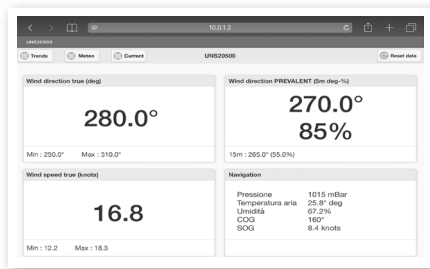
10.0.1.2

UNS20500

Trends Meteo Current UNS20500 Reset data

Wind direction true (deg)

280.0°

Min : 250.0° Max : 310.0°

Wind direction PREVALENT (5m deg-%)

270.0°

85%

15m : 265.0° (55.0%)

Wind speed true (knots)

16.8

Min : 12.2 Max : 18.3

Navigation

| | |
|---|---|
| Pressione | 1015 mBar |
| Temperatura aria | 25.8° deg |
| Umidità | 67.2% |
| COG | 160° |
| SOG | 8.4 knots |